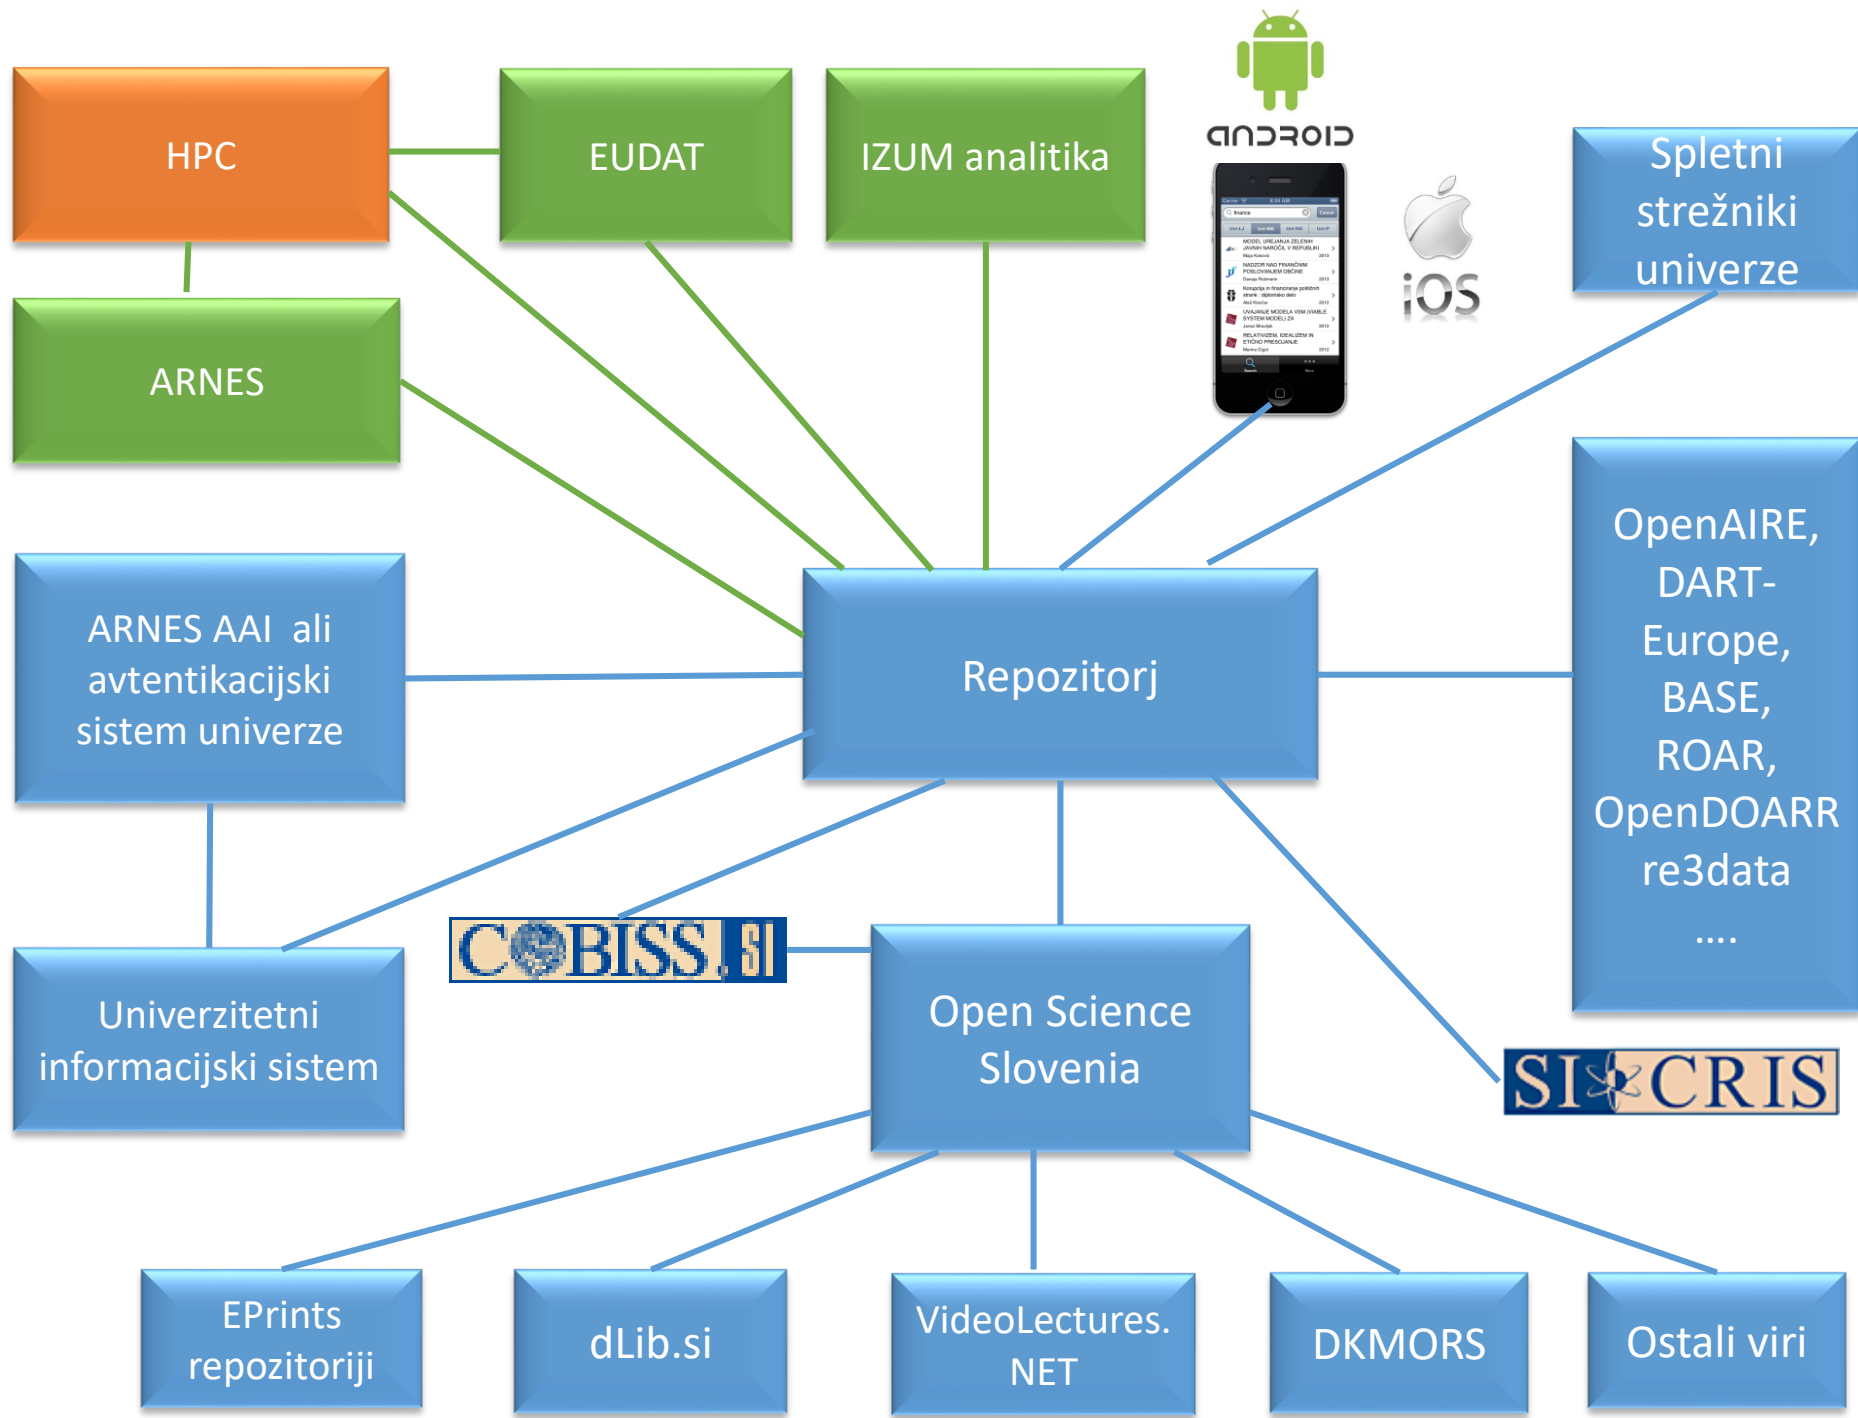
HPC

EUDAT

IZUM analitika

android

iOS

Spletni strežniki univerze

ARNES

OpenAIRE, DART-Europe, BASE, ROAR, OpenDOARR re3data ....

ARNES AAI ali avtentikacijski sistem univerze

Repozitorj

COBISS.SI

Univerzitetni informacijski sistem

Open Science Slovenia

SICRIS

EPrints repozitoriji

dLib.si

VideoLectures. NET

DKMORS

Ostali viri